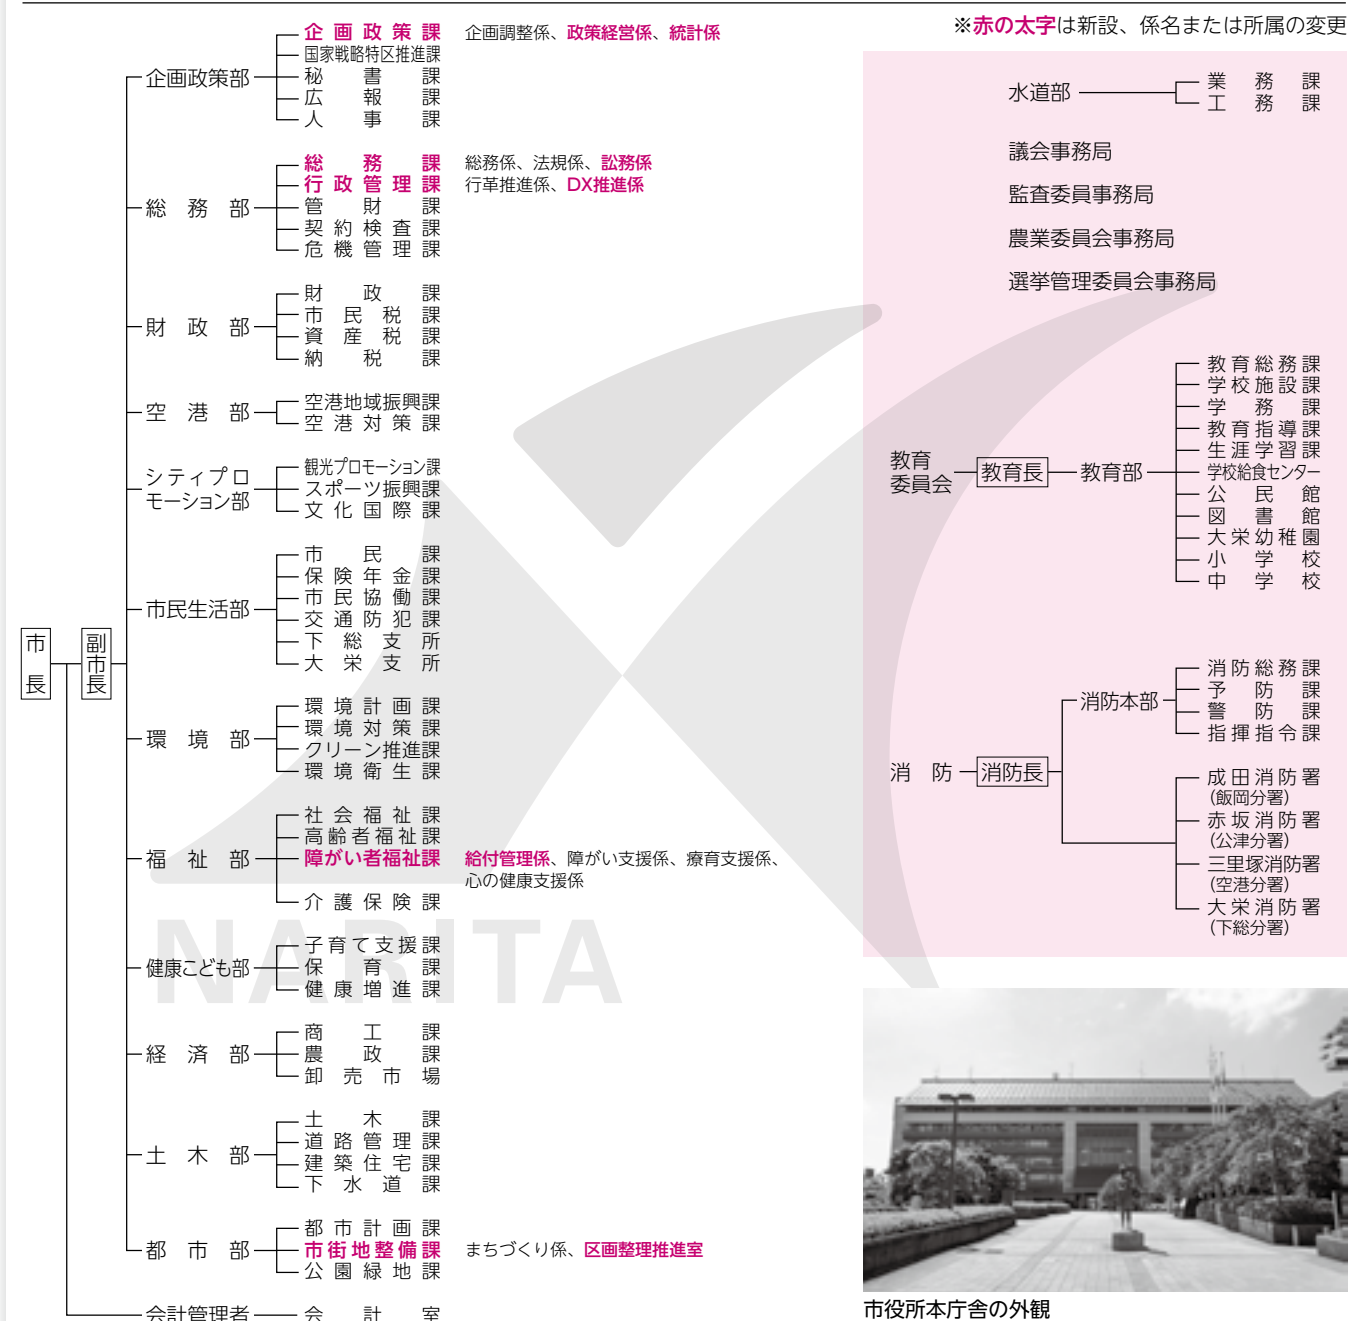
※赤の太字は新設、係名または所属の変更

市長

副市長

企画政策部
企画政策課　企画調整係、政策経営係、統計係
国家戦略特区推進課
秘書課
広報課
人事課

総務部
総務課　総務係、法規係、訟務係
行政管理課　行革推進係、DX推進係
管財課
契約検査課
危機管理課

財政部
財政課
市民税課
資産税課
納税課

空港部
空港地域振興課
空港対策課

シティプロモーション部
観光プロモーション課
スポーツ振興課
文化国際課

市民生活部
市民課
保険年金課
市民協働課
交通防犯課
下総支所
大栄支所

環境部
環境計画課
環境対策課
クリーン推進課
環境衛生課

福祉部
社会福祉課
高齢者福祉課
障がい者福祉課　給付管理係、障がい支援係、療育支援係、心の健康支援係
介護保険課

健康こども部
子育て支援課
保育課
健康増進課

経済部
商工課
農政課
卸売市場

土木部
土木課
道路管理課
建築住宅課
下水道課

都市部
都市計画課
市街地整備課　まちづくり係、区画整理推進室
公園緑地課

会計管理者　会計室

水道部
業務課
工務課

議会事務局

監査委員事務局

農業委員会事務局

選挙管理委員会事務局

教育委員会　教育長　教育部
教育総務課
学校施設課
学務課
教育指導課
生涯学習課
学校給食センター
公民館
図書館
大栄幼稚園
小学校
中学校

消防　消防長
消防本部
消防総務課
予防課
警防課
指揮指令課
成田消防署（飯岡分署）
赤坂消防署（公津分署）
三里塚消防署（空港分署）
大栄消防署（下総分署）

NARITA

市役所本庁舎の外観